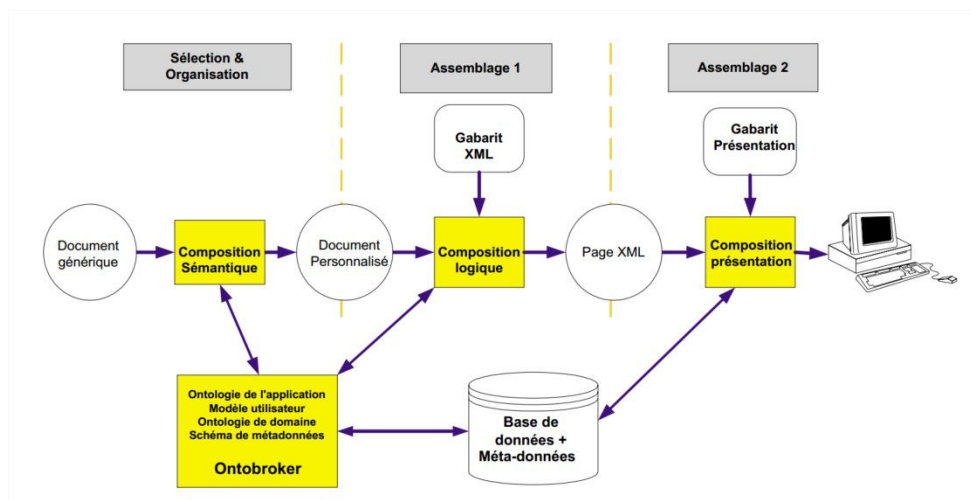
Sélection & Organisation

Assemblage 1

Assemblage 2

Gabarit XML

Gabarit Présentation

Document générique

Composition Sémantique

Document Personnalisé

Composition logique

Page XML

Composition présentation

Ontologie de l'application
Modèle utilisateur
Ontologie de domaine
Schéma de métadonnées

Ontobroker

Base de données + Méta-données